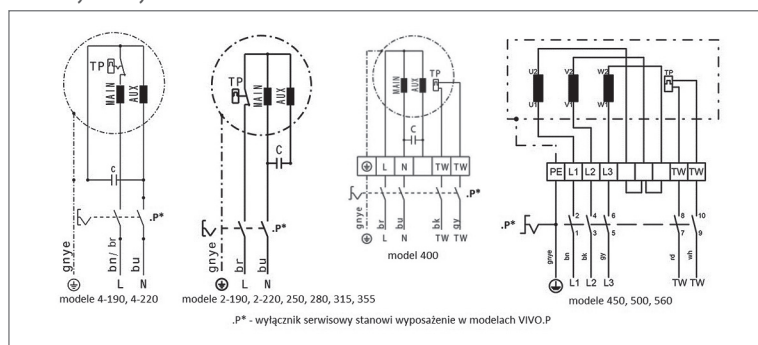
TP
MAIN
AUX
C
.P*
gnye
bn/br
bu
L
N
modele 4-190, 4-220

TP
MAIN
AUX
C
.P*
gnye
br
bu
L
N
modele 2-190, 2-220, 250, 280, 315, 355

MAIN
AUX
TP
C
L
N
TW
TW
.P*
gnye
br
bu
bk
gy
L
N
TW
TW
model 400

U2
V2
W2
TP
U1
V1
W1
PE
L1
L2
L3
TW
TW
.P*
2
4
6
8
10
1
3
5
7
9
gnye
bn
bk
gy
rd
wh
L1
L2
L3
TW
TW
modele 450, 500, 560

.P* - wyłącznik serwisowy stanowi wyposażenie w modelach VIVO.P